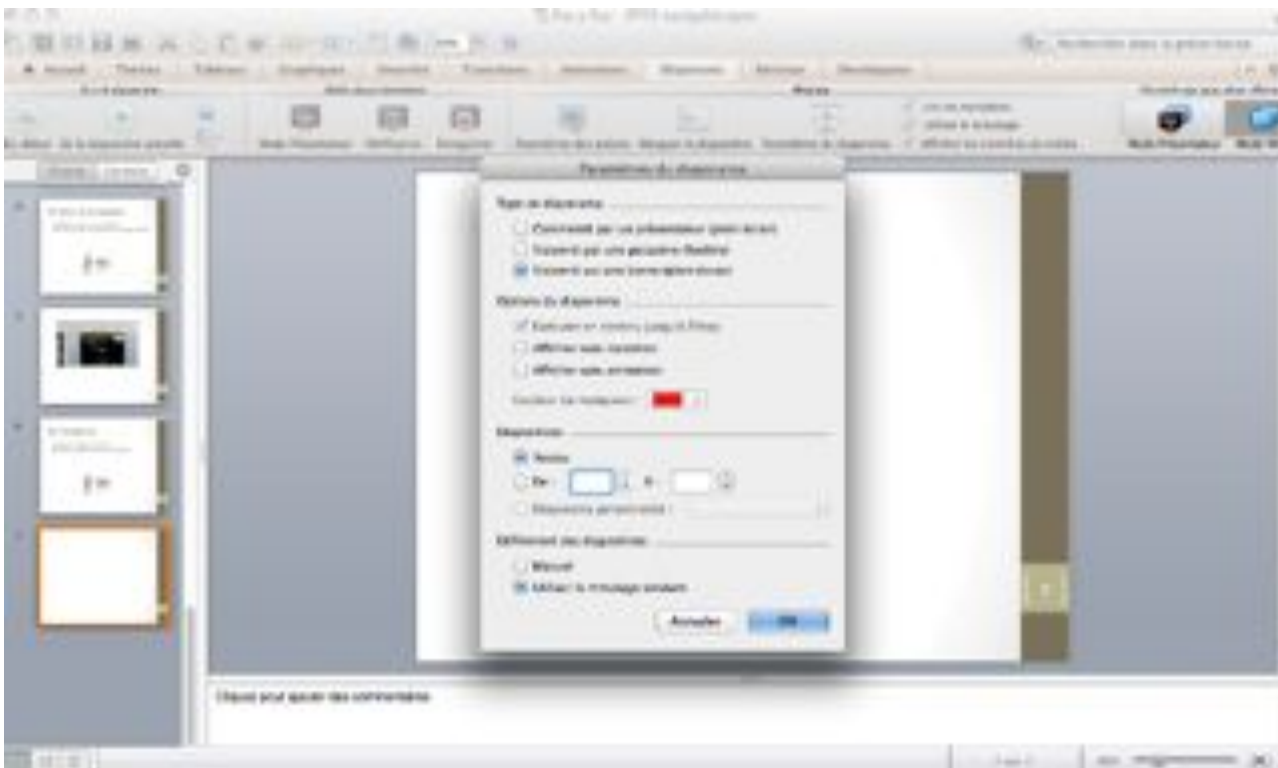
Paramètres du diaporama

Type de diaporama
Commenté par un présentateur (plein écran)
Visionné par une personne (fenêtre)
Visionné sur une borne (plein écran)

Options du diaporama
Exécuter en continu jusqu'à Échap
Afficher sans narration
Afficher sans animation
Couleur du marqueur :

Diapositives
Toutes
De : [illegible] À : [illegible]
Diaporama personnalisé :

Défilement des diapositives
Manuel
Utiliser le minutage existant

Annuler OK

Cliquez pour ajouter des commentaires